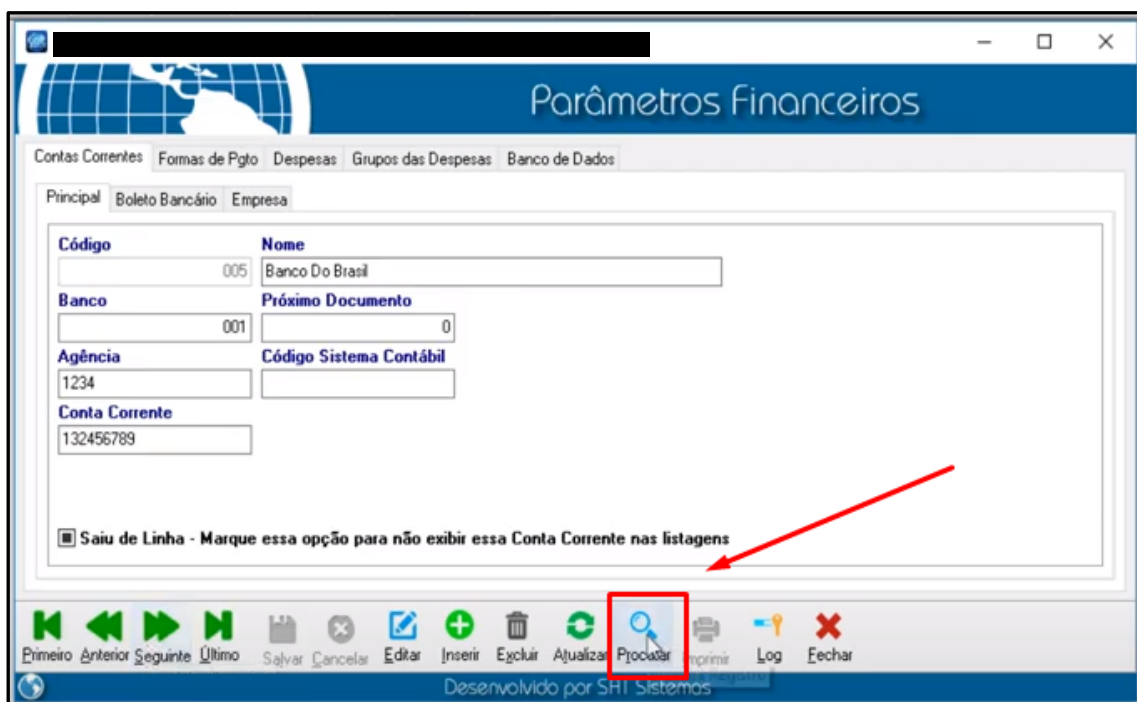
Parâmetros Financeiros

Contas Correntes | Formas de Pgto | Despesas | Grupos das Despesas | Banco de Dados

Principal | Boleto Bancário | Empresa

Código
005
Nome
Banco Do Brasil
Banco
001
Próximo Documento
0
Agência
1234
Código Sistema Contábil
Conta Corrente
132456789

Saiu de Linha - Marque essa opção para não exibir essa Conta Corrente nas listagens

Primeiro Anterior Seguinte Último Salvar Cancelar Editar Inserir Excluir Atualizar Procurar Imprimir Log Fechar

Desenvolvido por SHT Sistemas